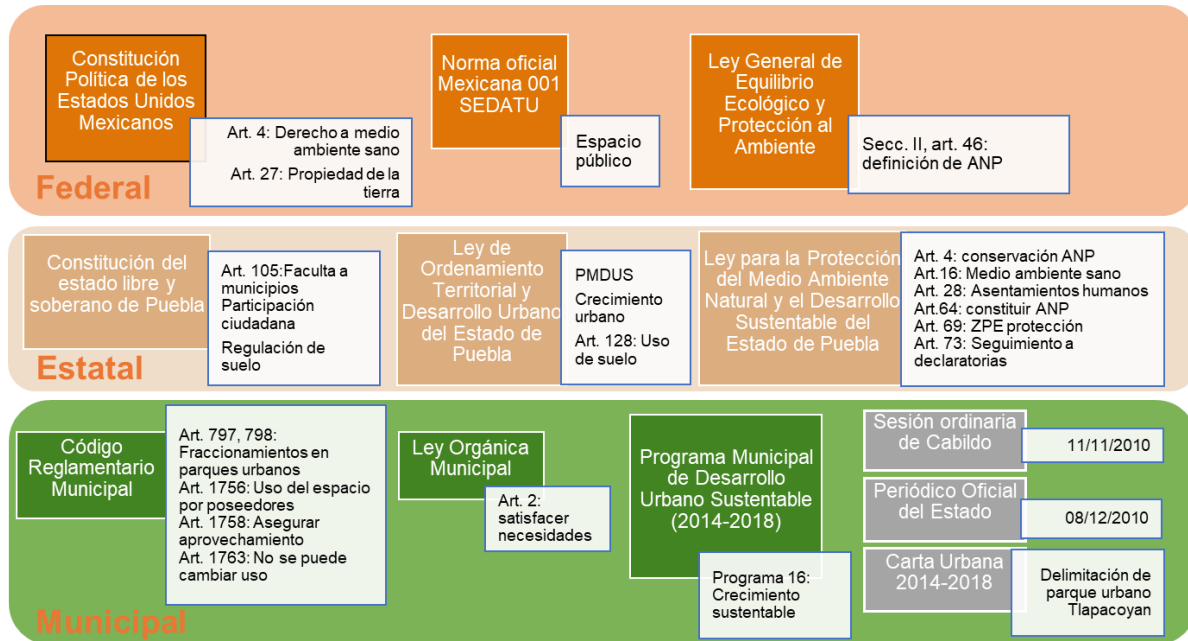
Constitución Política de los Estados Unidos Mexicanos

Art. 4: Derecho a medio ambiente sano
Art. 27: Propiedad de la tierra

Norma oficial Mexicana 001 SEDATU

Espacio público

Ley General de Equilibrio Ecológico y Protección al Ambiente

Secc. II, art. 46: definición de ANP

Federal

Constitución del estado libre y soberano de Puebla

Art. 105:Faculta a municipios
Participación ciudadana
Regulación de suelo

Ley de Ordenamiento Territorial y Desarrollo Urbano del Estado de Puebla

PMDUS
Crecimiento urbano
Art. 128: Uso de suelo

Ley para la Protección del Medio Ambiente Natural y el Desarrollo Sustentable del Estado de Puebla

Art. 4: conservación ANP
Art.16: Medio ambiente sano
Art. 28: Asentamientos humanos
Art.64: constituir ANP
Art. 69: ZPE protección
Art. 73: Seguimiento a declaratorias

Estatal

Código Reglamentario Municipal

Art. 797, 798: Fraccionamientos en parques urbanos
Art. 1756: Uso del espacio por poseedores
Art. 1758: Asegurar aprovechamiento
Art. 1763: No se puede cambiar uso

Ley Orgánica Municipal

Art. 2: satisfacer necesidades

Programa Municipal de Desarrollo Urbano Sustentable (2014-2018)

Programa 16: Crecimiento sustentable

Sesión ordinaria de Cabildo

11/11/2010

Periódico Oficial del Estado

08/12/2010

Carta Urbana 2014-2018

Delimitación de parque urbano Tlapacoyan

Municipal